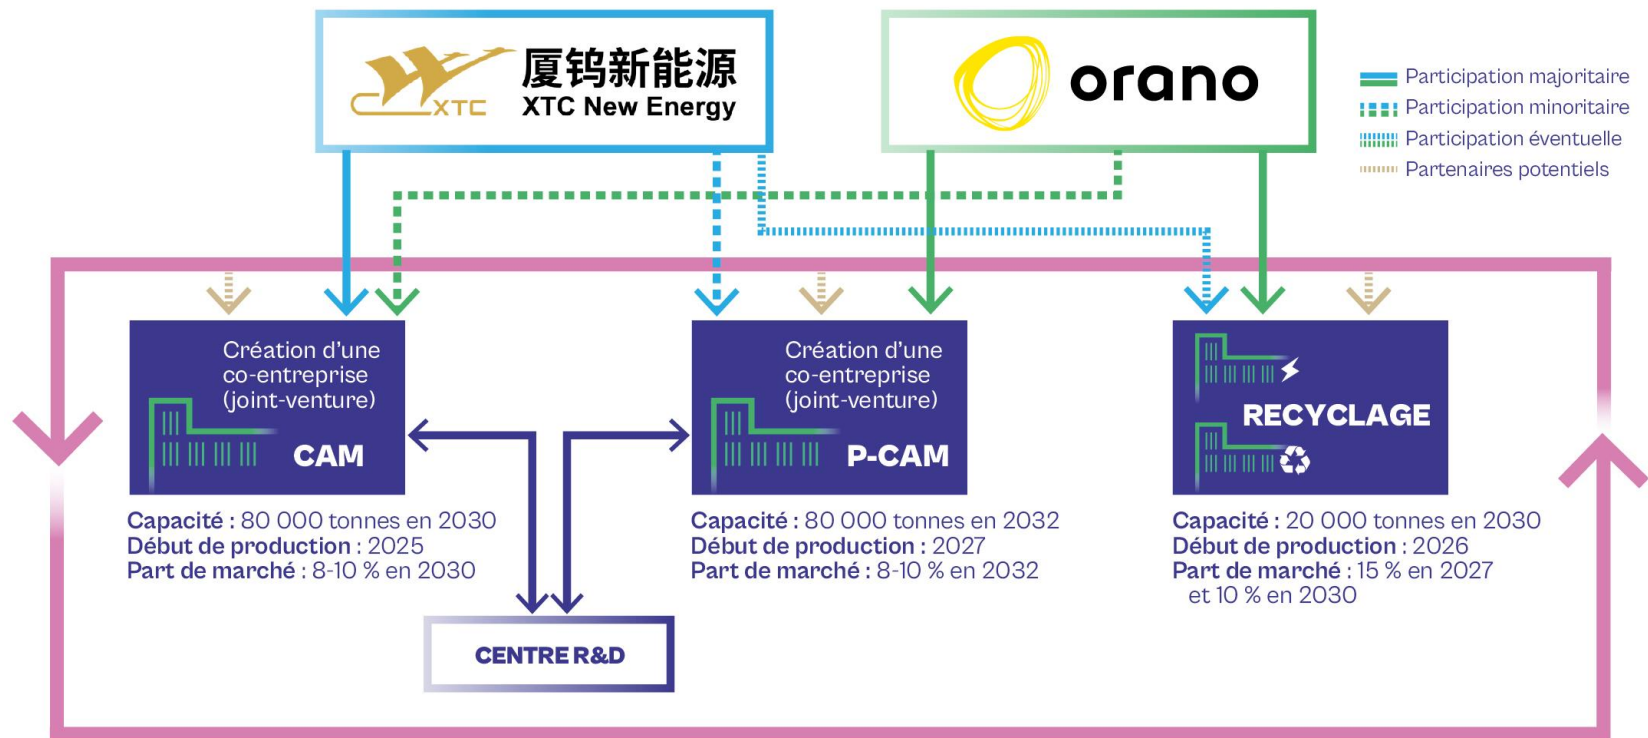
XTC 厦钨新能源 XTC New Energy

orano

Participation majoritaire
Participation minoritaire
Participation éventuelle
Partenaires potentiels

Création d'une co-entreprise (joint-venture)
CAM

Capacité : 80 000 tonnes en 2030
Début de production : 2025
Part de marché : 8-10 % en 2030

Création d'une co-entreprise (joint-venture)
P-CAM

Capacité : 80 000 tonnes en 2032
Début de production : 2027
Part de marché : 8-10 % en 2032

RECYCLAGE

Capacité : 20 000 tonnes en 2030
Début de production : 2026
Part de marché : 15 % en 2027 et 10 % en 2030

CENTRE R&D